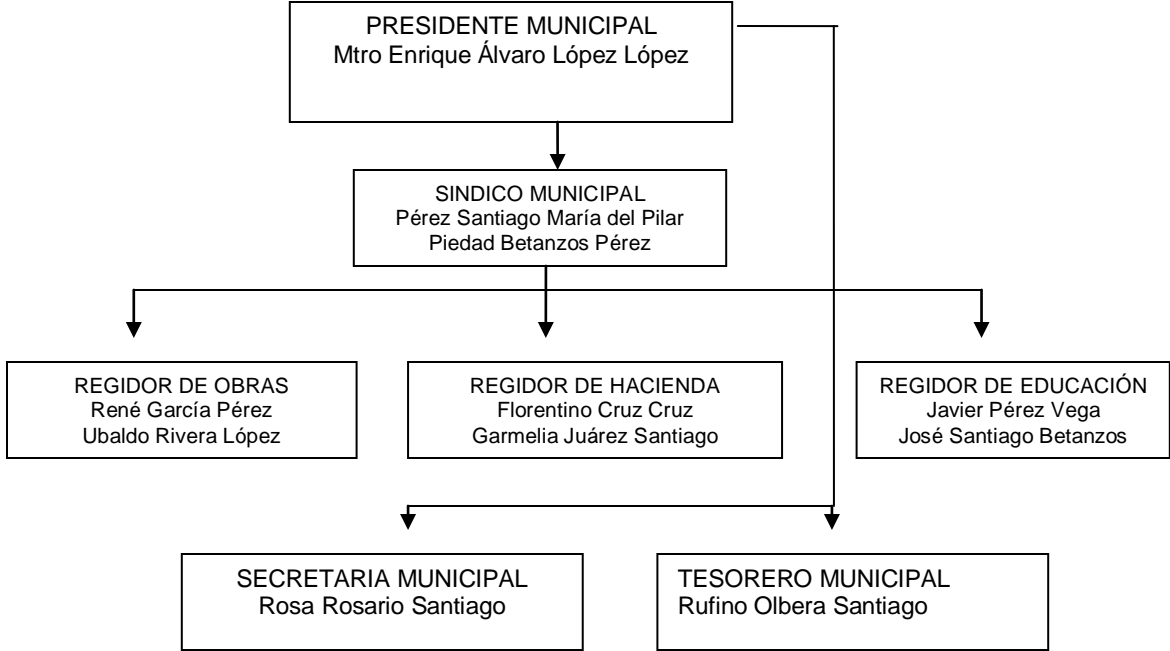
PRESIDENTE MUNICIPAL
Mtro Enrique Álvaro López López

SINDICO MUNICIPAL
Pérez Santiago María del Pilar
Piedad Betanzos Pérez

REGIDOR DE OBRAS
René García Pérez
Ubaldo Rivera López

REGIDOR DE HACIENDA
Florentino Cruz Cruz
Garmelia Juárez Santiago

REGIDOR DE EDUCACIÓN
Javier Pérez Vega
José Santiago Betanzos

SECRETARIA MUNICIPAL
Rosa Rosario Santiago

TESORERO MUNICIPAL
Rufino Olbera Santiago